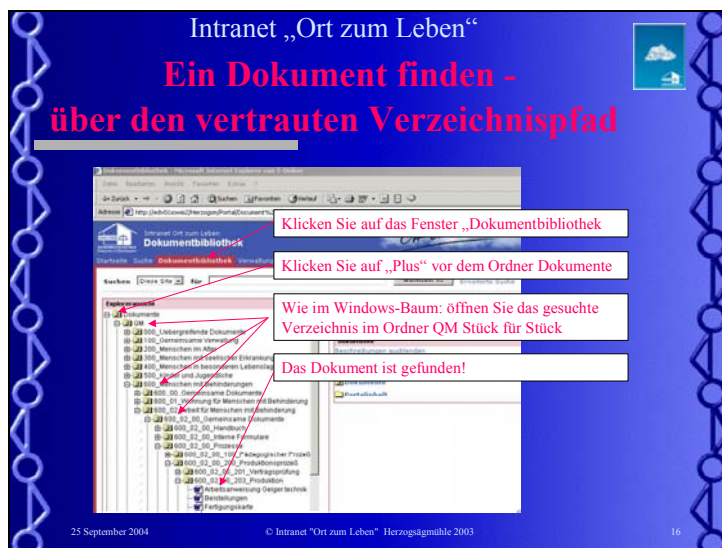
Intranet „Ort zum Leben“

Ein Dokument finden - über den vertrauten Verzeichnispfad

Dokumentbibliothek - Microsoft Internet Explorer von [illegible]

Datei Bearbeiten Ansicht Favoriten Extras ?

Zurück Suchen Favoriten Verlauf

Adresse http://adv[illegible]/Herzogsm/Portal/Document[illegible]

Intranet Ort zum Leben
Dokumentbibliothek

Startseite Suche Dokumentbibliothek Verwaltung

Suchen Diese Site für

Erweiterte Suche

Explorersicht

Dokumente
QM
000_Uebergreifende Dokumente
100_Gemeinsame Verwaltung
200_Menschen im Alter
300_Menschen mit seelischer Erkrankung
400_Menschen in besonderen Lebenslagen
500_Kinder und Jugendliche
600_Menschen mit Behinderungen
600_00_Gemeinsame Dokumente
600_01_Wohnung für Menschen mit Behinderung
600_02_Arbeit für Menschen mit Behinderung
600_02_00_Gemeinsame Dokumente
600_02_00_Handbuch
600_02_00_Interne Formulare
600_02_00_Prozesse
600_02_00_100_Pädagogischer Prozeß
600_02_00_200_Produktionsprozeß
600_02_00_201_Vertragsprüfung
600_02_00_203_Produktion
Arbeitsanweisung Geiger technik
Bestellungen
Fertigungskarte

Beschreibungen ausblenden

Portalinhalt

Klicken Sie auf das Fenster „Dokumentbibliothek

Klicken Sie auf „Plus“ vor dem Ordner Dokumente

Wie im Windows-Baum: öffnen Sie das gesuchte Verzeichnis im Ordner QM Stück für Stück

Das Dokument ist gefunden!

25 September 2004

© Intranet "Ort zum Leben" Herzogsägmühle 2003

16